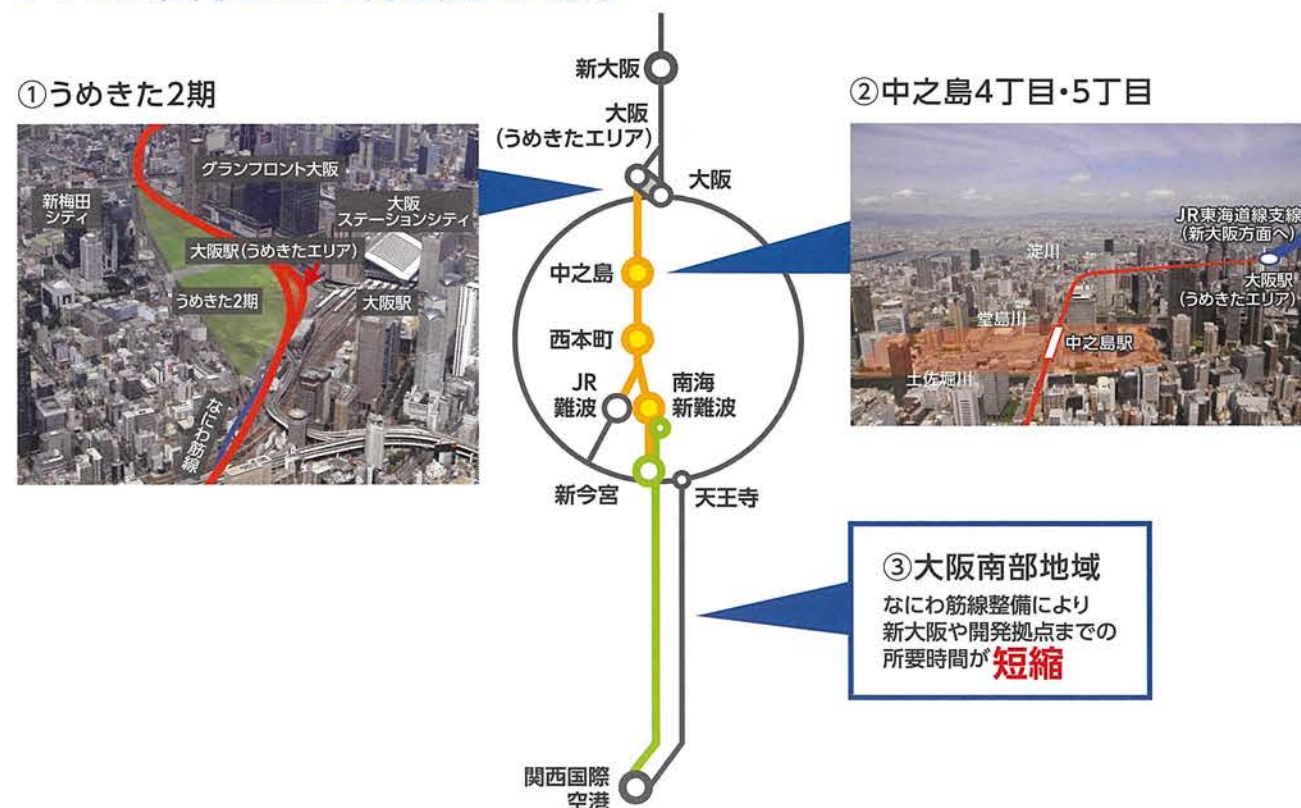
①うめきた2期

グランフロント大阪
新梅田シティ
大阪ステーションシティ
大阪駅(うめきたエリア)
うめきた2期
大阪駅
なにわ筋線

新大阪
大阪(うめきたエリア)
大阪
中之島
西本町
JR難波
南海新難波
新今宮
天王寺
関西国際空港

②中之島4丁目・5丁目

JR東海道線支線(新大阪方面へ)
淀川
大阪駅(うめきたエリア)
堂島川
中之島駅
土佐堀川

③大阪南部地域
なにわ筋線整備により新大阪や開発拠点までの所要時間が短縮